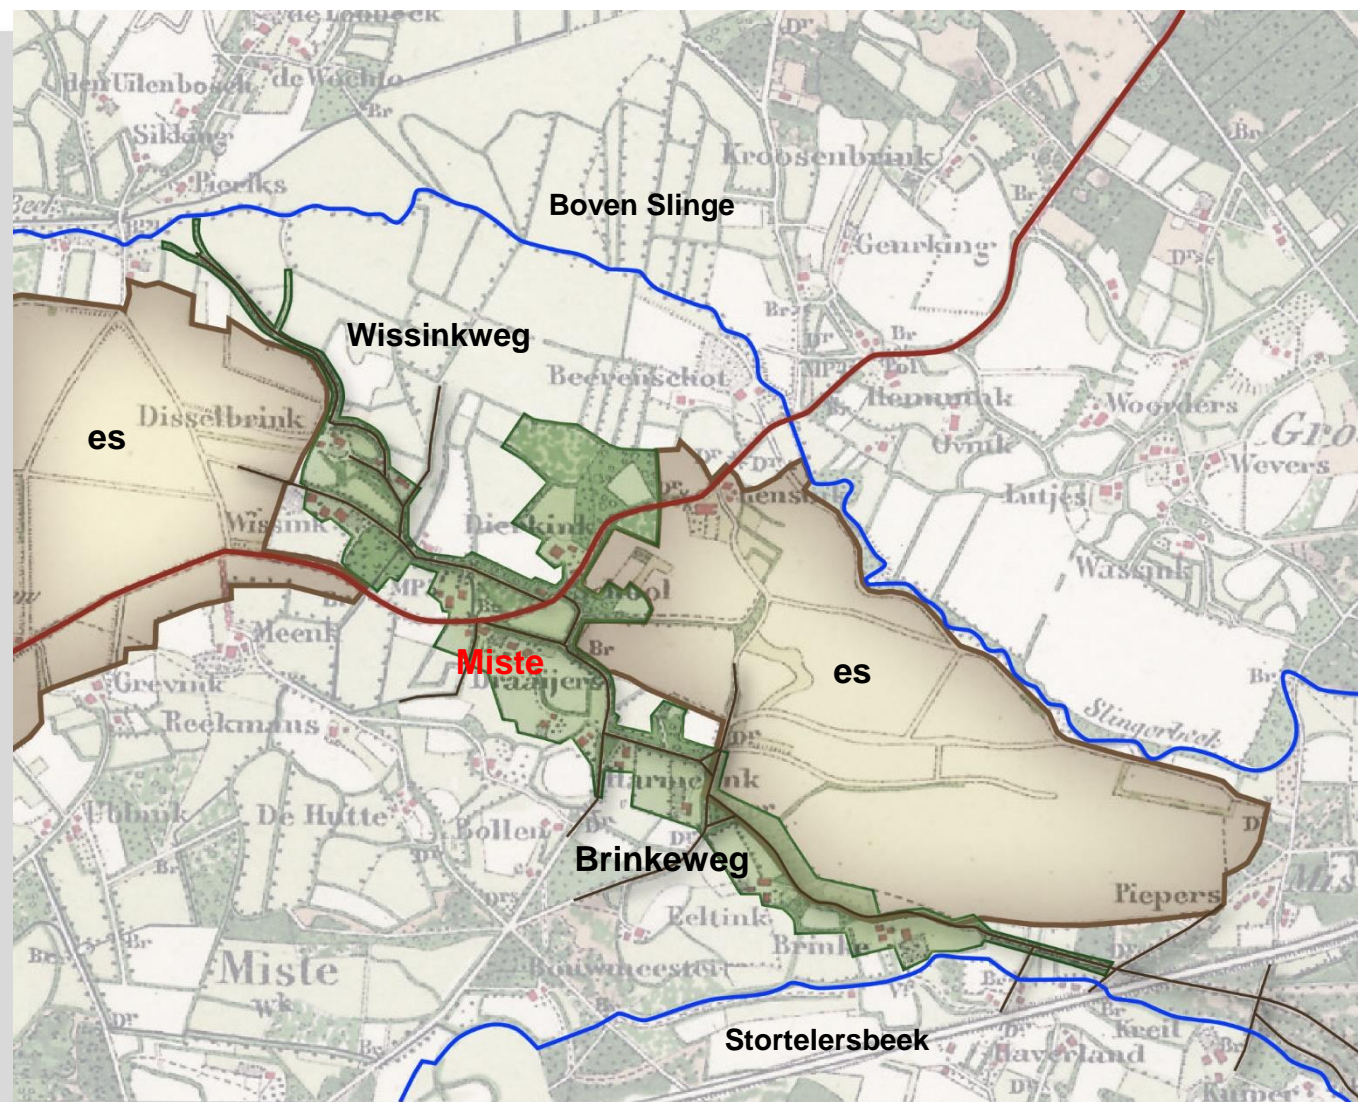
de Lobbeek
den Uilenbosch
de Wachte
Br
Sikking
Pieriks
Boven Slinge
Kroosenbrink
Br
Geurking
D^r
Br
Br
Wissinkweg
Br
Beerenschot
Br
Hemmink
Woorders
Gro
es
Disselbrink
Ovnik
Wevers
Lutjes
Wissink
Dierkink
Wassink
Meenk
Miste
Br
es
Grevink
Draaijers
Br
Reekmans
Slingerbeek
Ubbink
De Hutte
Harmelink
Bollen
D^r
Brinkeweg
Piepers
Eltink
Brinke
Miste
Bouwmeester
Stortelersbeek
Kreil
Haverland
Kuiper